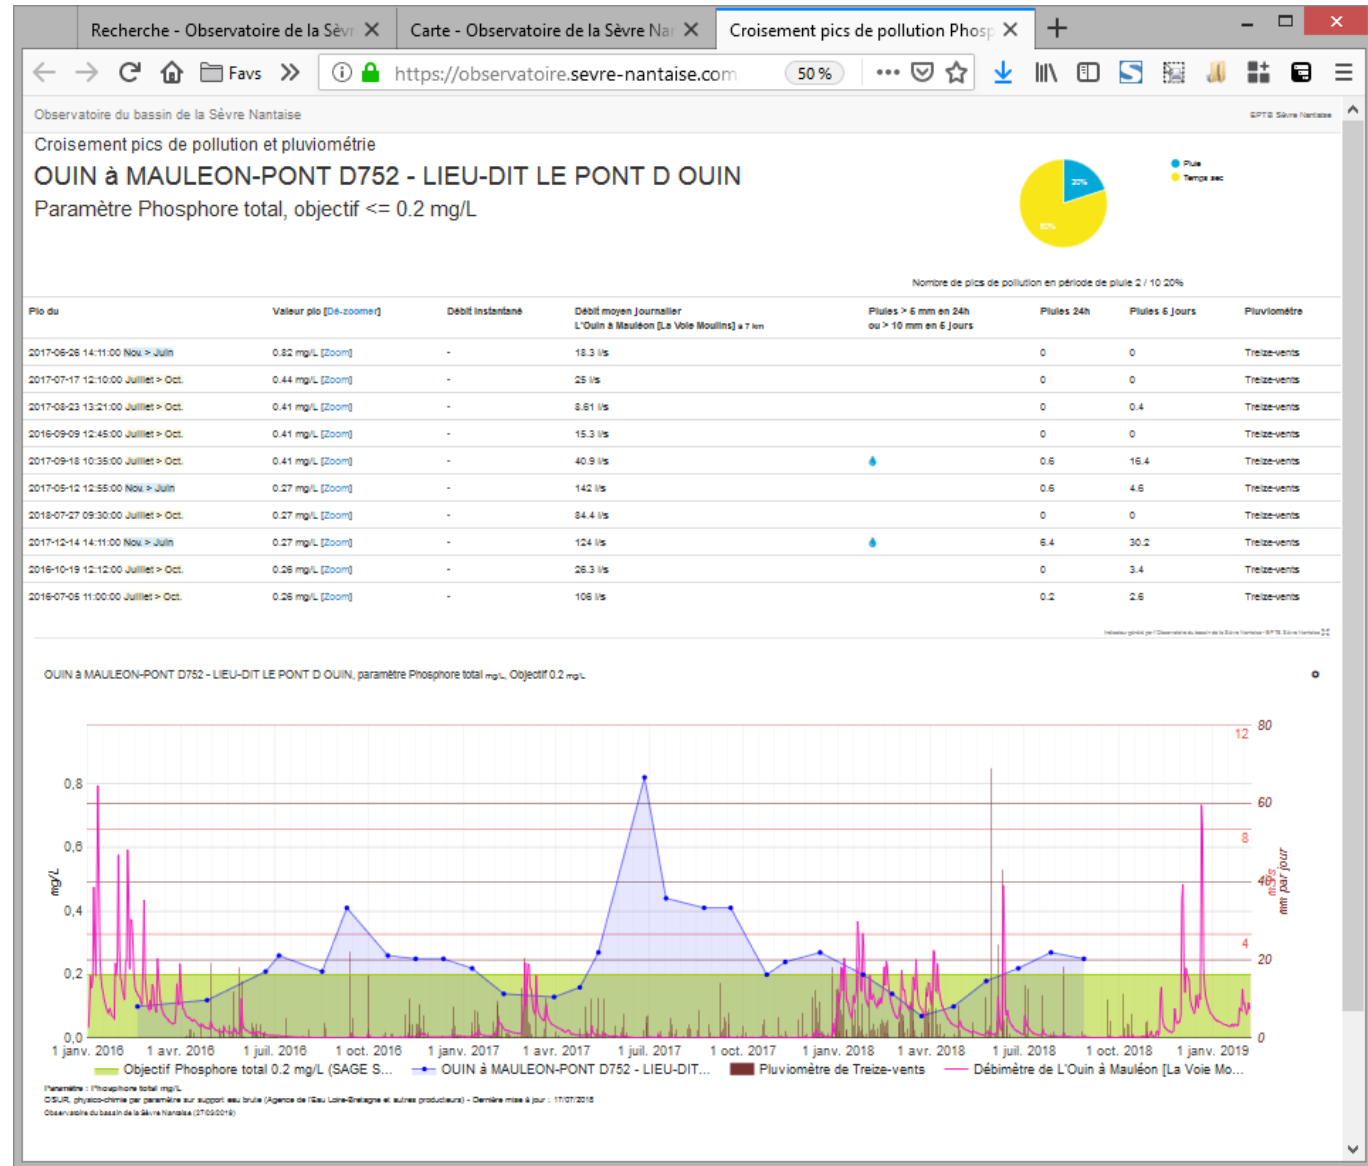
Recherche - Observatoire de la Sèvr ✕ | Carte - Observatoire de la Sèvre Nar ✕ | Croisement pics de pollution Phosp ✕ | +

Favs
https://observatoire.sevre-nantaise.com
50 %

Observatoire du bassin de la Sèvre Nantaise
EPTB Sèvre Nantaise

Croisement pics de pollution et pluviométrie

OUIN à MAULEON-PONT D752 - LIEU-DIT LE PONT D OUIN

Paramètre Phosphore total, objectif <= 0.2 mg/L

Pluie
Temps sec
20%
80%

Nombre de pics de pollution en période de pluie 2 / 10 20%

| Pic du | Valeur pic [Dé-zoomer] | Débit instantané | Débit moyen journalier L'Ouin à Mauléon [La Voie Moulins] à 7 km | Pluies > 5 mm en 24h ou > 10 mm en 5 jours | Pluies 24h | Pluies 5 jours | Pluviomètre |
|---|---|---|---|---|---|---|---|
| 2017-06-26 14:11:00 Nov. > Juin | 0.82 mg/L [Zoom] | - | 18.3 l/s | | 0 | 0 | Treize-vents |
| 2017-07-17 12:10:00 Juillet > Oct. | 0.44 mg/L [Zoom] | - | 25 l/s | | 0 | 0 | Treize-vents |
| 2017-08-23 13:21:00 Juillet > Oct. | 0.41 mg/L [Zoom] | - | 8.61 l/s | | 0 | 0.4 | Treize-vents |
| 2016-09-09 12:45:00 Juillet > Oct. | 0.41 mg/L [Zoom] | - | 15.3 l/s | | 0 | 0 | Treize-vents |
| 2017-09-18 10:35:00 Juillet > Oct. | 0.41 mg/L [Zoom] | - | 40.9 l/s | | 0.6 | 16.4 | Treize-vents |
| 2017-05-12 12:55:00 Nov. > Juin | 0.27 mg/L [Zoom] | - | 142 l/s | | 0.6 | 4.6 | Treize-vents |
| 2018-07-27 09:30:00 Juillet > Oct. | 0.27 mg/L [Zoom] | - | 84.4 l/s | | 0 | 0 | Treize-vents |
| 2017-12-14 14:11:00 Nov. > Juin | 0.27 mg/L [Zoom] | - | 124 l/s | | 6.4 | 30.2 | Treize-vents |
| 2016-10-19 12:12:00 Juillet > Oct. | 0.26 mg/L [Zoom] | - | 26.3 l/s | | 0 | 3.4 | Treize-vents |
| 2016-07-05 11:00:00 Juillet > Oct. | 0.26 mg/L [Zoom] | - | 106 l/s | | 0.2 | 2.6 | Treize-vents |

OUIN à MAULEON-PONT D752 - LIEU-DIT LE PONT D OUIN, paramètre Phosphore total mg/L, Objectif 0.2 mg/L

mg/L
0,8
0,6
0,4
0,2
0,0
12
8
4
80
60
40
20
0
m3/s
mm par jour

1 janv. 2016 1 avr. 2016 1 juil. 2016 1 oct. 2016 1 janv. 2017 1 avr. 2017 1 juil. 2017 1 oct. 2017 1 janv. 2018 1 avr. 2018 1 juil. 2018 1 oct. 2018 1 janv. 2019

Objectif Phosphore total 0.2 mg/L (SAGE S... OUIN à MAULEON-PONT D752 - LIEU-DIT... Pluviomètre de Treize-vents Débimètre de L'Ouin à Mauléon [La Voie Mo...

Paramètre : Phosphore total mg/L
OSUR, physico-chimie par paramètre sur support eau brute (Agence de l'Eau Loire-Bretagne et autres producteurs) - Dernière mise à jour : 17/07/2018
Observatoire du bassin de la Sèvre Nantaise (27/02/2019)